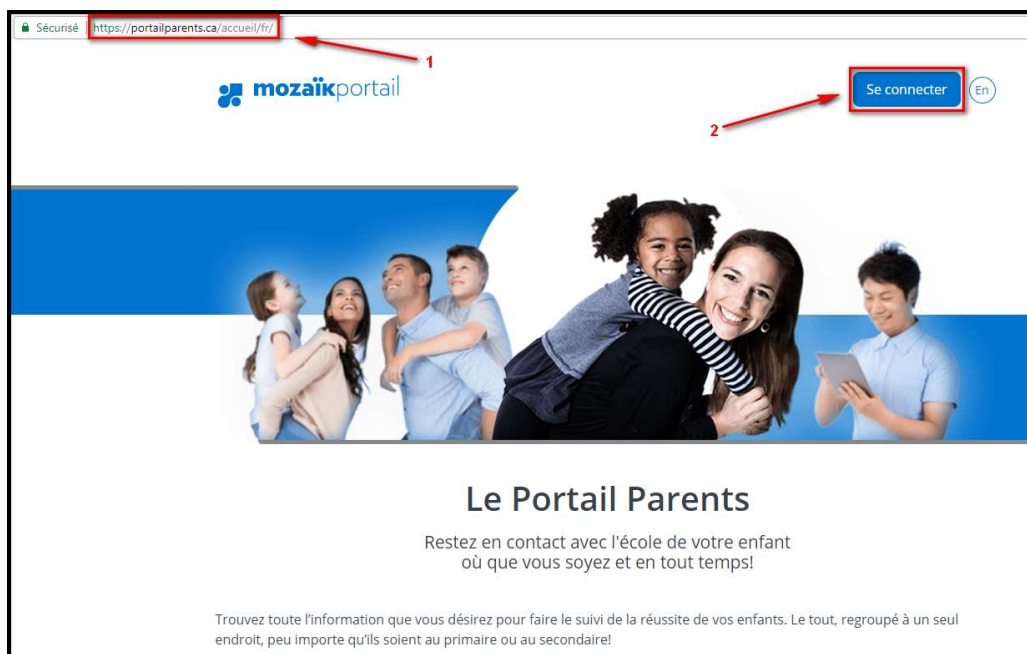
Sécurisé https://portailparents.ca/accueil/fr/

1

mozaïkportail

Se connecter

En

2

Le Portail Parents

Restez en contact avec l'école de votre enfant où que vous soyez et en tout temps!

Trouvez toute l'information que vous désirez pour faire le suivi de la réussite de vos enfants. Le tout, regroupé à un seul endroit, peu importe qu'ils soient au primaire ou au secondaire!